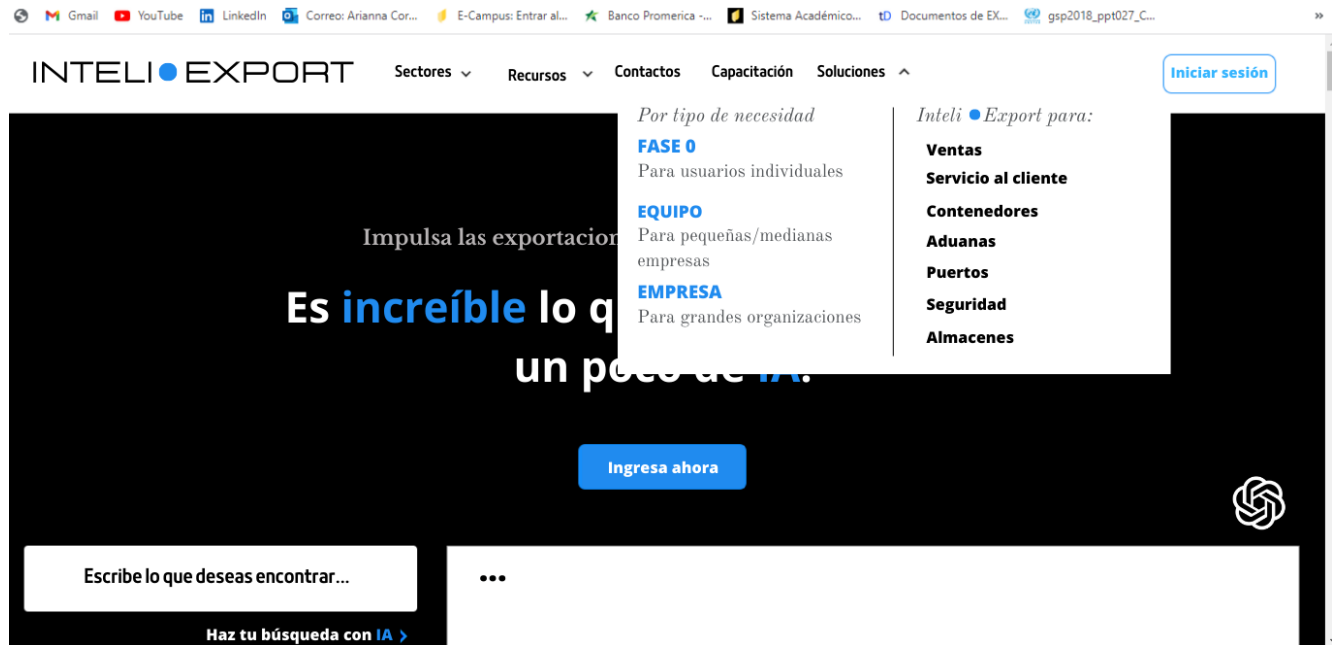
Gmail YouTube LinkedIn Correo: Arianna Cor... E-Campus: Entrar al... Banco Promerica -... Sistema Académico... Documentos de EX... gsp2018_ppt027_C... »

INTELI EXPORT Sectores Recursos Contactos Capacitación Soluciones Iniciar sesión

Por tipo de necesidad
FASE 0
Para usuarios individuales
EQUIPO
Para pequeñas/medianas empresas
EMPRESA
Para grandes organizaciones

Inteli Export para:
Ventas
Servicio al cliente
Contenedores
Aduanas
Puertos
Seguridad
Almacenes

Impulsa las exportacion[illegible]

Es increíble lo q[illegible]
un poco de IA.

Ingresa ahora

Escribe lo que deseas encontrar...

Haz tu búsqueda con IA ›

•••